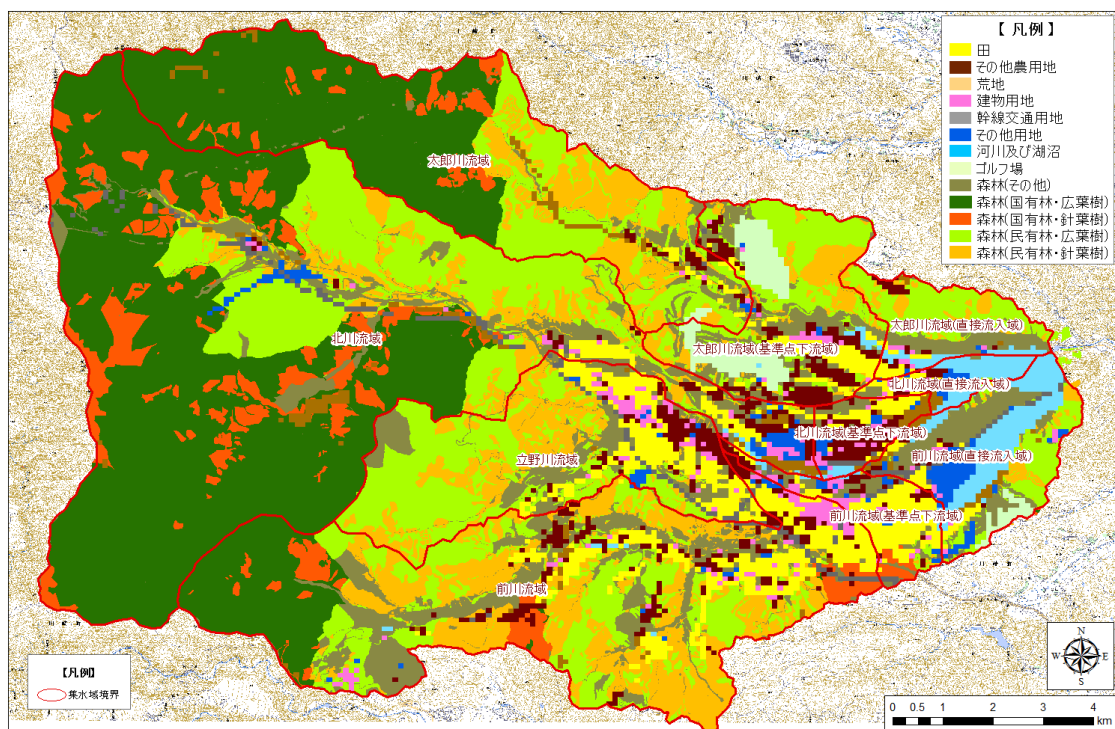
【 凡例 】
田
その他農用地
荒地
建物用地
幹線交通用地
その他用地
河川及び湖沼
ゴルフ場
森林(その他)
森林(国有林・広葉樹)
森林(国有林・針葉樹)
森林(民有林・広葉樹)
森林(民有林・針葉樹)

太郎川流域
北川流域
太郎川流域(直接流入域)
太郎川流域(基準点下流域)
北川流域(直接流入域)
北川流域(基準点下流域)
前川流域(直接流入域)
立野川流域
前川流域(基準点下流域)
前川流域

【凡例】
集水域境界

N
W E
S

0 0.5 1 2 3 4
km